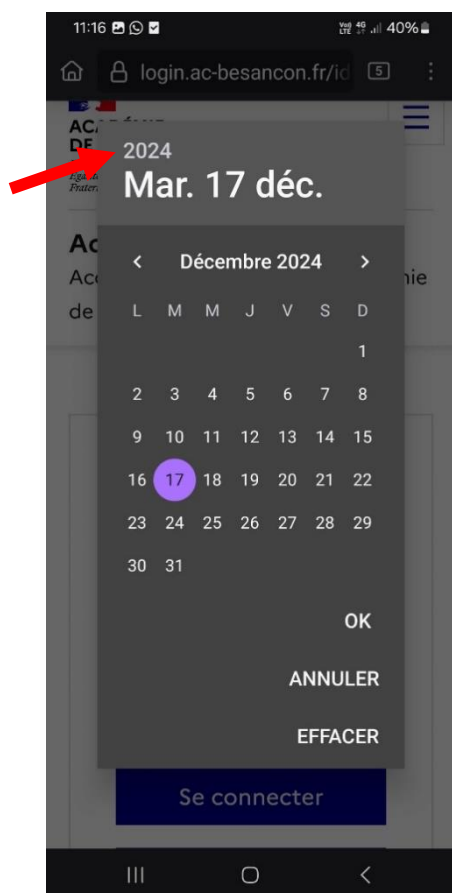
11:16

Vo) 4G LTE 40%

login.ac-besancon.fr/id

5

AC

DE

Égalit
Fratern

Ac
Acc
de

mie

2024
Mar. 17 déc.

Décembre 2024

| L | M | M | J | V | S | D |
|---|---|---|---|---|---|---|
| | | | | | | 1 |
| 2 | 3 | 4 | 5 | 6 | 7 | 8 |
| 9 | 10 | 11 | 12 | 13 | 14 | 15 |
| 16 | 17 | 18 | 19 | 20 | 21 | 22 |
| 23 | 24 | 25 | 26 | 27 | 28 | 29 |
| 30 | 31 | | | | | |

OK

ANNULER

EFFACER

Se connecter